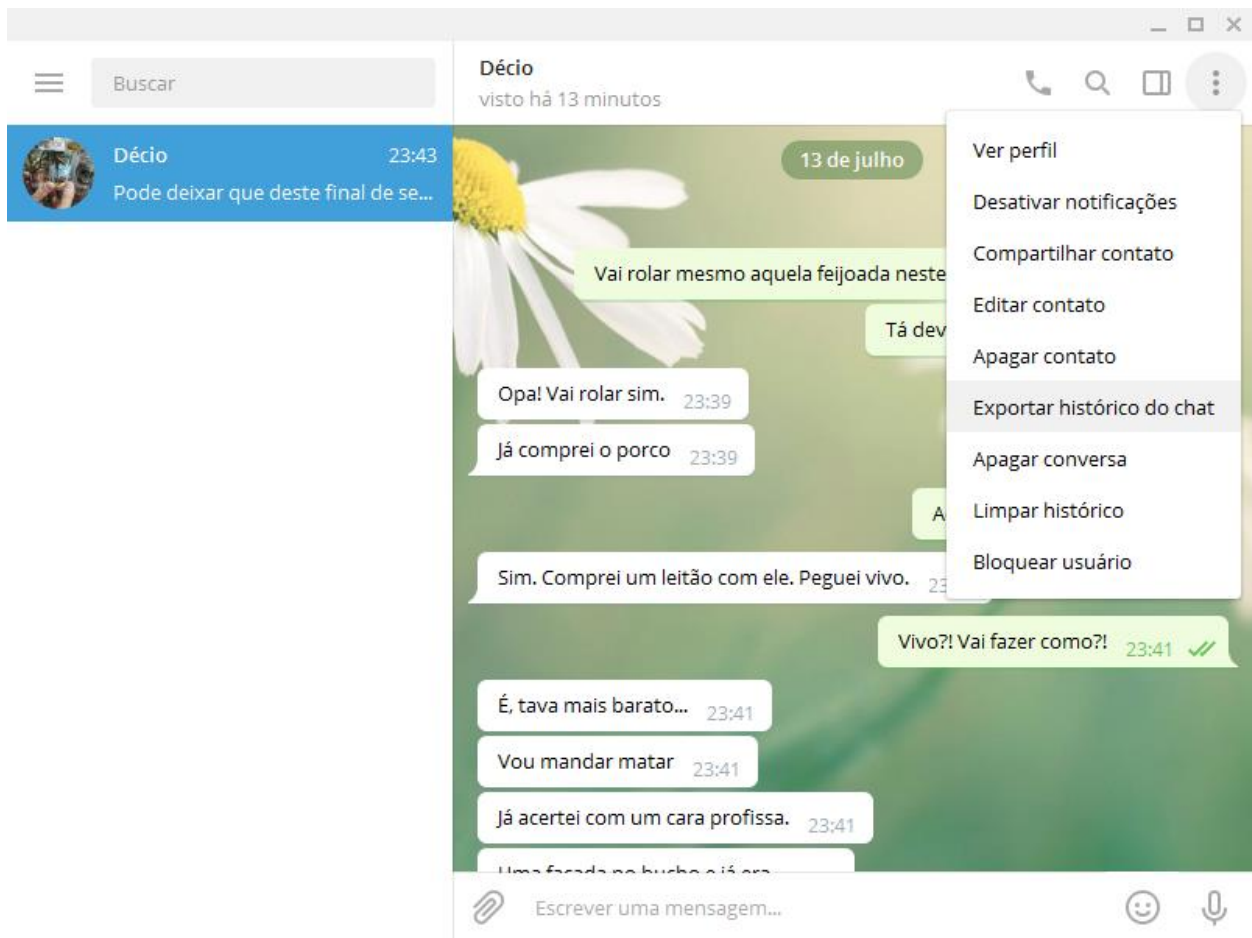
Buscar

Décio 23:43
Pode deixar que deste final de se...

Décio
visto há 13 minutos

13 de julho

Vai rolar mesmo aquela feijoada neste

Tá dev

Opa! Vai rolar sim. 23:39

Já comprei o porco 23:39

A

Sim. Comprei um leitão com ele. Peguei vivo. 23

Vivo?! Vai fazer como?! 23:41

É, tava mais barato... 23:41

Vou mandar matar 23:41

Já acertei com um cara profissa. 23:41

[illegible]

Ver perfil
Desativar notificações
Compartilhar contato
Editar contato
Apagar contato
Exportar histórico do chat
Apagar conversa
Limpar histórico
Bloquear usuário

Escrever uma mensagem...